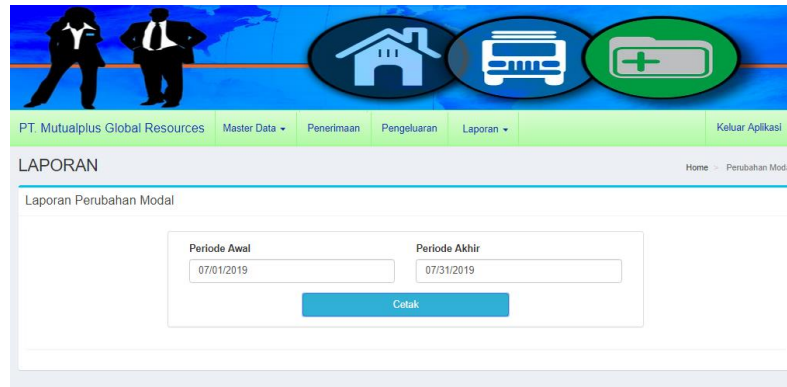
PT. Mutualplus Global Resources | Master Data ▾ | Penerimaan | Pengeluaran | Laporan ▾ | Keluar Aplikasi

LAPORAN

Home > Perubahan Moda

Laporan Perubahan Modal

Periode Awal
07/01/2019

Periode Akhir
07/31/2019

Cetak